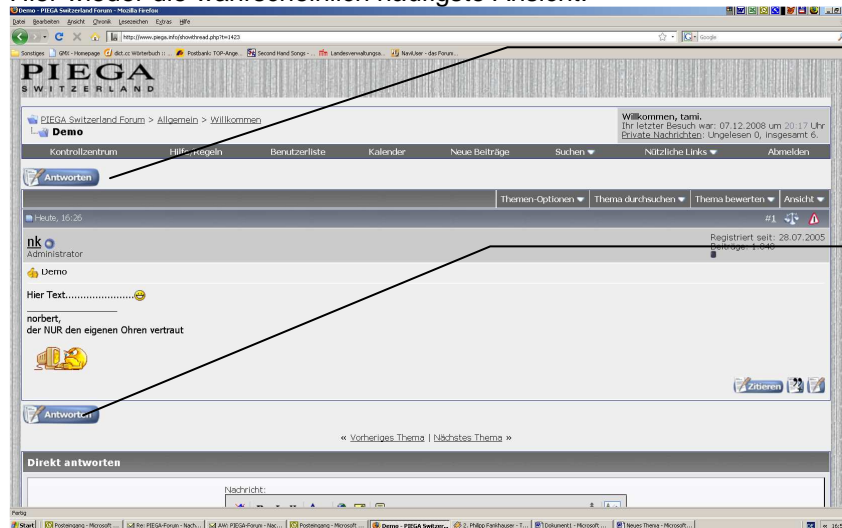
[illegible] wahrscheinlich fälligste Ansicht.

Demo - PIEGA Switzerland Forum - Mozilla Firefox

Datei Bearbeiten Ansicht Chronik Lesezeichen Extras Hilfe

http://www.piega.info/showthread.php?t=1423

Google

Sonstiges GMX - Homepage dict.cc Wörterbuch :: Postbank: TOP-Ange... Second Hand Songs - ... Landesverwaltungsa... NaviUser - das Forum...

PIEGA
SWITZERLAND

PIEGA Switzerland Forum > Allgemein > Willkommen
Demo

Willkommen, tami.
Ihr letzter Besuch war: 07.12.2008 um 20:17 Uhr
Private Nachrichten: Ungelesen 0, insgesamt 6.

Kontrollzentrum Hilfe/Regeln Benutzerliste Kalender Neue Beiträge Suchen Nützliche Links Abmelden

Antworten

Themen-Optionen Thema durchsuchen Thema bewerten Ansicht

Heute, 16:26

#1

nk
Administrator

Registriert seit: 28.07.2005
Beiträge: 1.648

Demo

Hier Text......................

norbert,
der NUR den eigenen Ohren vertraut

Zitieren

Antworten

« Vorheriges Thema | Nächstes Thema »

Direkt antworten

Nachricht:

Fertig

Start Posteingang - Microsoft ... Re: PIEGA-Forum - Nach... AW: PIEGA-Forum - Nac... Posteingang - Microsoft ... Demo - PIEGA Switzer... 2. Philipp Fankhauser - T... Dokument1 - Microsoft ... Neues Thema - Microsoft...

« 16:5